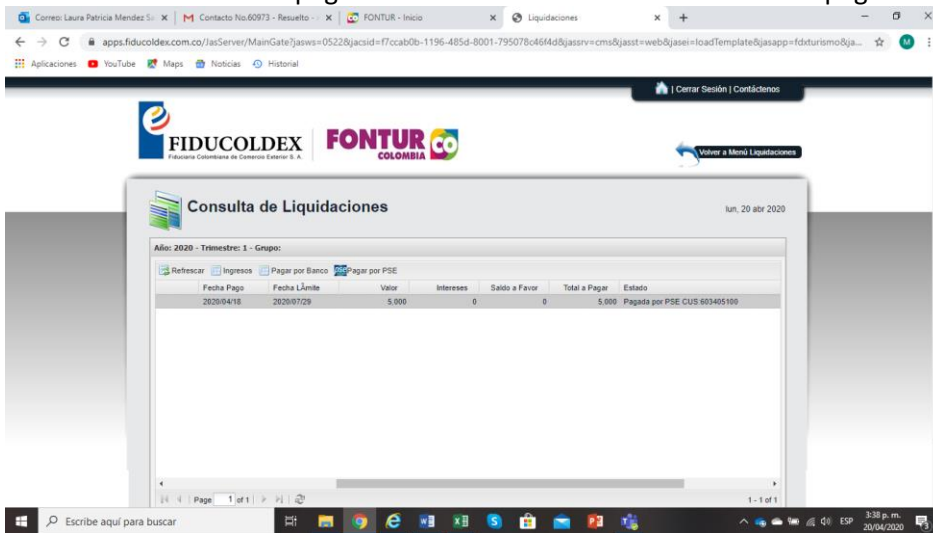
Correo: Laura Patricia Mendez Sa | M Contacto No.60973 - Resuelto - | FONTUR - Inicio | Liquidaciones

apps.fiducoldex.com.co/JasServer/MainGate?jasws=0522&jacsid=f7ccab0b-1196-485d-8001-795078c46f4d&jassrv=cms&jasst=web&jasei=loadTemplate&jasapp=fdxturismo&ja...

Aplicaciones YouTube Maps Noticias Historial

| Cerrar Sesión | Contáctenos

FIDUCOLDEX Fiduciaria Colombiana de Comercio Exterior S. A.

FONTUR COLOMBIA CO

Volver a Menú Liquidaciones

Consulta de Liquidaciones

lun, 20 abr 2020

Año: 2020 - Trimestre: 1 - Grupo:

Refrescar Ingresos Pagar por Banco Pagar por PSE

| Fecha Pago | Fecha LÃmite | Valor | Intereses | Saldo a Favor | Total a Pagar | Estado |
|---|---|---|---|---|---|---|
| 2020/04/18 | 2020/07/29 | 5,000 | 0 | 0 | 5,000 | Pagada por PSE CUS:603405100 |

Page 1 of 1

1 - 1 of 1

Escribe aquí para buscar

ESP 3:38 p. m. 20/04/2020